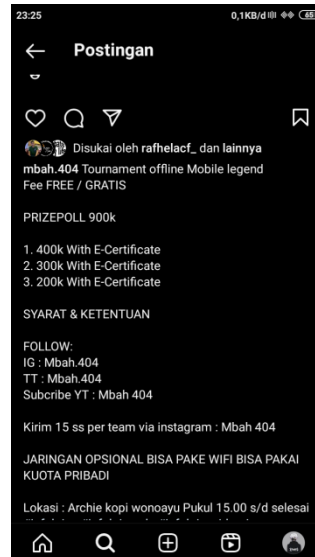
23:25
0,1KB/d 65

Postingan

Disukai oleh rafhelacf_ dan lainnya

mbah.404 Tournament offline Mobile legend
Fee FREE / GRATIS

PRIZEPOLL 900k

1. 400k With E-Certificate
2. 300k With E-Certificate
3. 200k With E-Certificate

SYARAT & KETENTUAN

FOLLOW:
IG : Mbah.404
TT : Mbah.404
Subcribe YT : Mbah 404

Kirim 15 ss per team via instagram : Mbah 404

JARINGAN OPSIONAL BISA PAKE WIFI BISA PAKAI KUOTA PRIBADI

Lokasi : Archie kopi wonoayu Pukul 15.00 s/d selesai
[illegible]